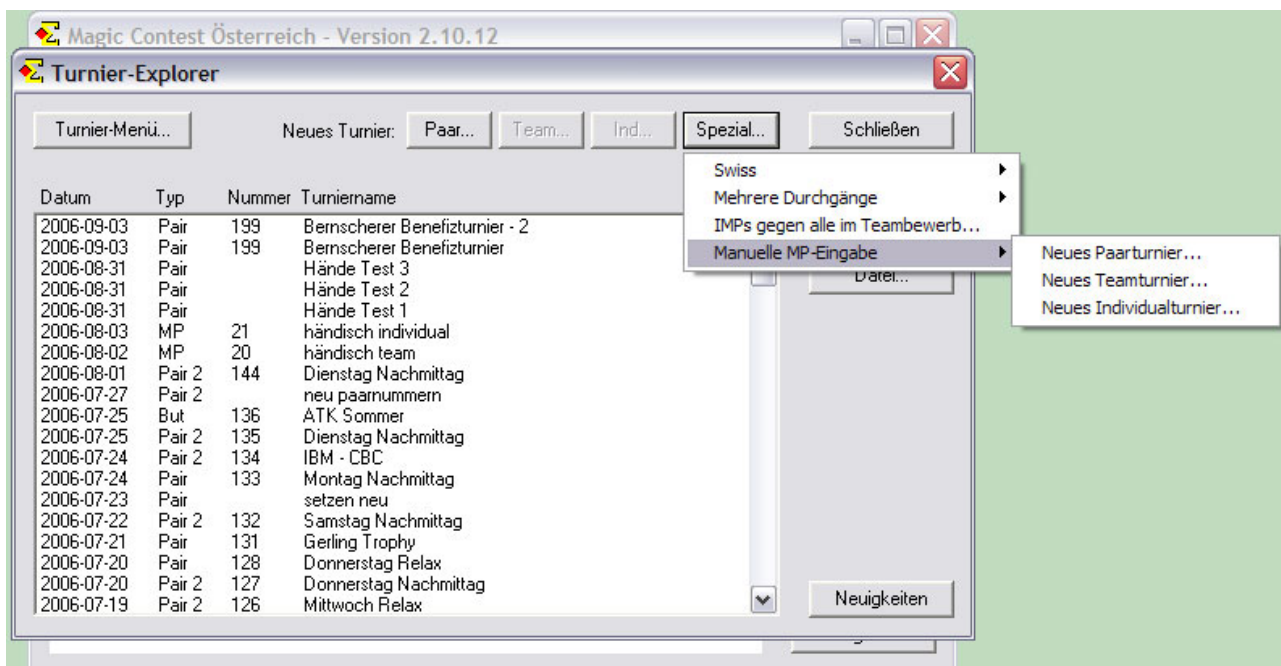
Magic Contest Österreich - Version 2.10.12

Turnier-Explorer

Turnier-Menü...

Neues Turnier: Paar... Team... Ind... Spezial...

Schließen

Swiss
Mehrere Durchgänge
IMPs gegen alle im Teambewerb...
Manuelle MP-Eingabe

Neues Paarturnier...
Neues Teamturnier...
Neues Individualturnier...

| Datum | Typ | Nummer | Turniername |
|---|---|---|---|
| 2006-09-03 | Pair | 199 | Bernscherer Benefizturnier - 2 |
| 2006-09-03 | Pair | 199 | Bernscherer Benefizturnier |
| 2006-08-31 | Pair | | Hände Test 3 |
| 2006-08-31 | Pair | | Hände Test 2 |
| 2006-08-31 | Pair | | Hände Test 1 |
| 2006-08-03 | MP | 21 | händisch individual |
| 2006-08-02 | MP | 20 | händisch team |
| 2006-08-01 | Pair 2 | 144 | Dienstag Nachmittag |
| 2006-07-27 | Pair 2 | | neu paarnummern |
| 2006-07-25 | But | 136 | ATK Sommer |
| 2006-07-25 | Pair 2 | 135 | Dienstag Nachmittag |
| 2006-07-24 | Pair 2 | 134 | IBM - CBC |
| 2006-07-24 | Pair | 133 | Montag Nachmittag |
| 2006-07-23 | Pair | | setzen neu |
| 2006-07-22 | Pair 2 | 132 | Samstag Nachmittag |
| 2006-07-21 | Pair | 131 | Gerling Trophy |
| 2006-07-20 | Pair | 128 | Donnerstag Relax |
| 2006-07-20 | Pair 2 | 127 | Donnerstag Nachmittag |
| 2006-07-19 | Pair 2 | 126 | Mittwoch Relax |

Datei...

Neuigkeiten